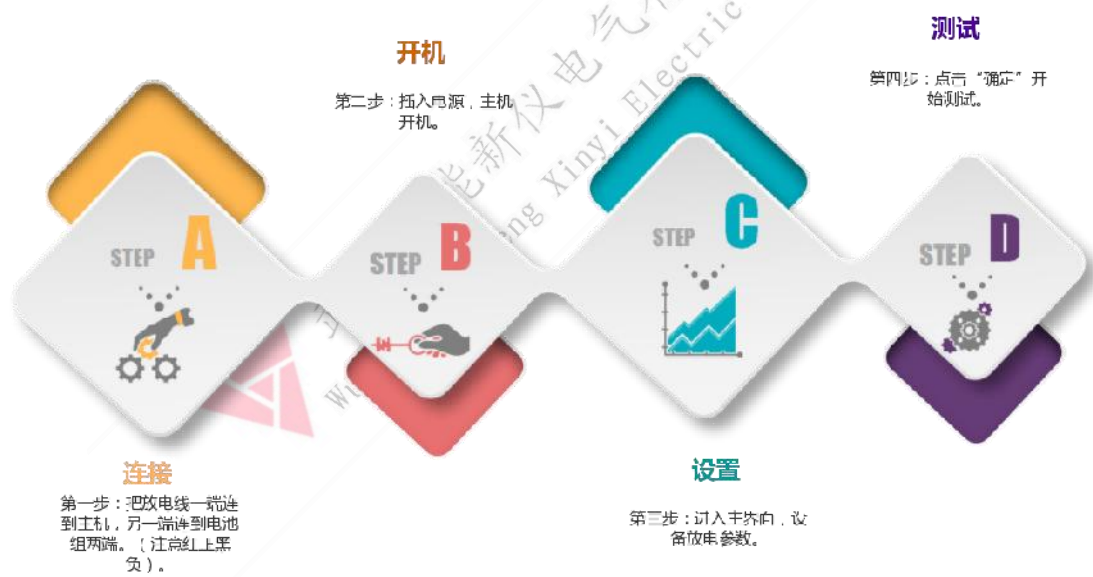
开机

第二步：插入电源，主机开机。

测试

第四步：点击"确定"开始测试。

STEP A

STEP B

STEP C

STEP D

连接

第一步：把放电线一端连到主机，另一端连到电池组两端。（注意红正黑负）。

设置

第三步：进入主界面，设备放电参数。

Wuhan Xinyi Electric

新仪电气